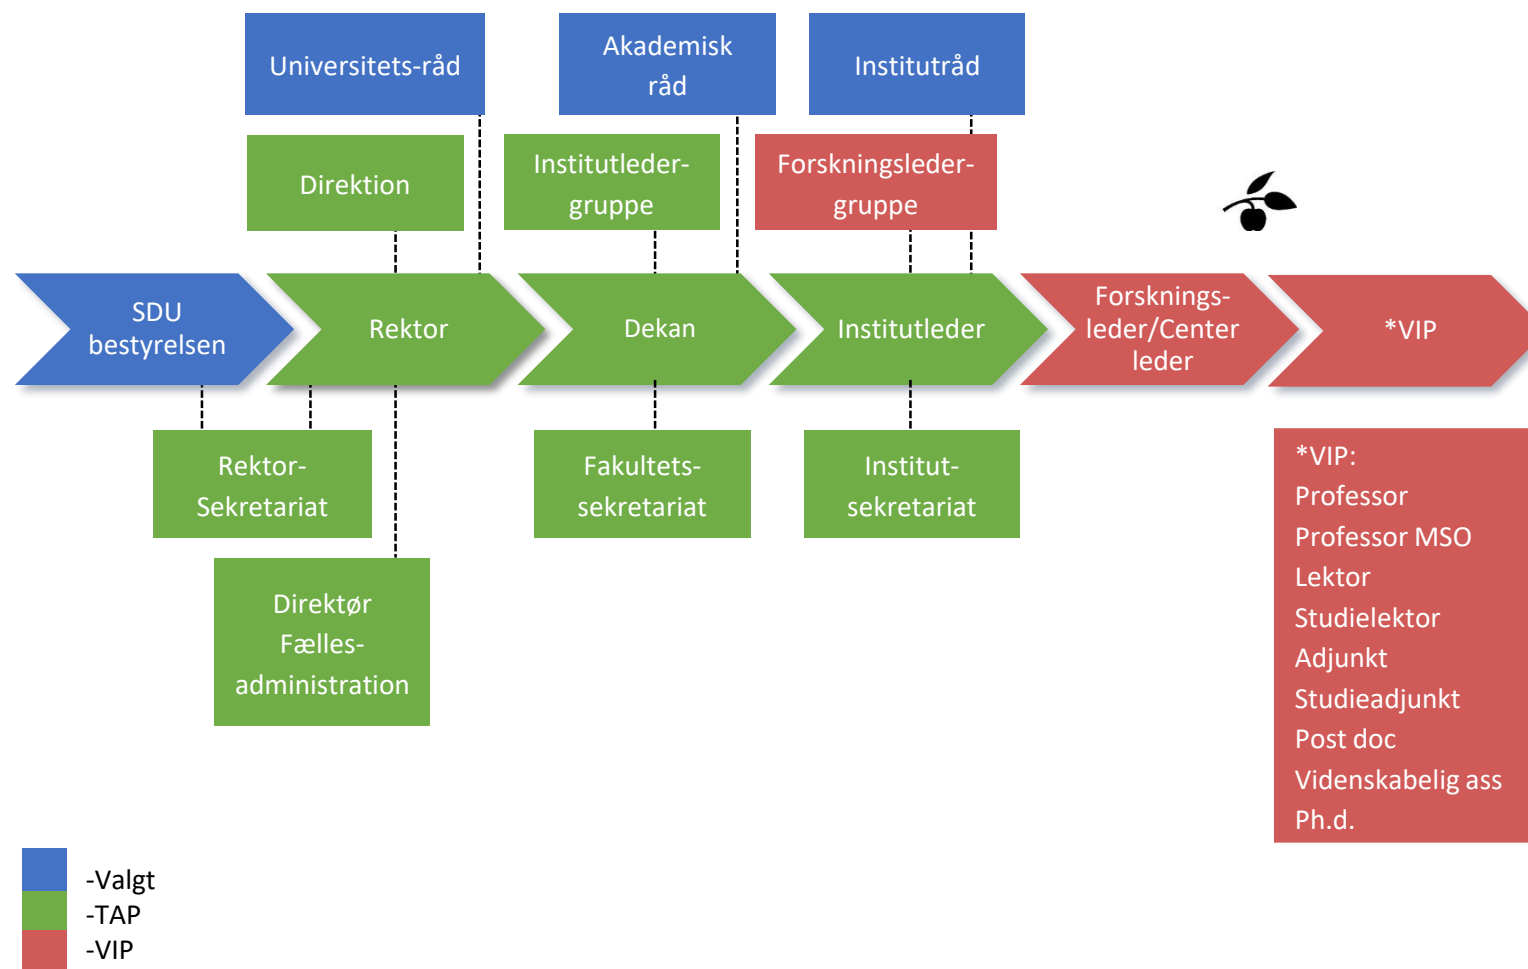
Universitets-råd

Akademisk råd

Institutråd

Direktion

Institutleder-gruppe

Forskningsleder-gruppe

SDU bestyrelsen

Rektor

Dekan

Institutleder

Forsknings-leder/Center leder

*VIP

Rektor-Sekretariat

Fakultets-sekretariat

Institut-sekretariat

Direktør Fælles-administration

*VIP:
Professor
Professor MSO
Lektor
Studielektor
Adjunkt
Studieadjunkt
Post doc
Videnskabelig ass
Ph.d.

-Valgt
-TAP
-VIP